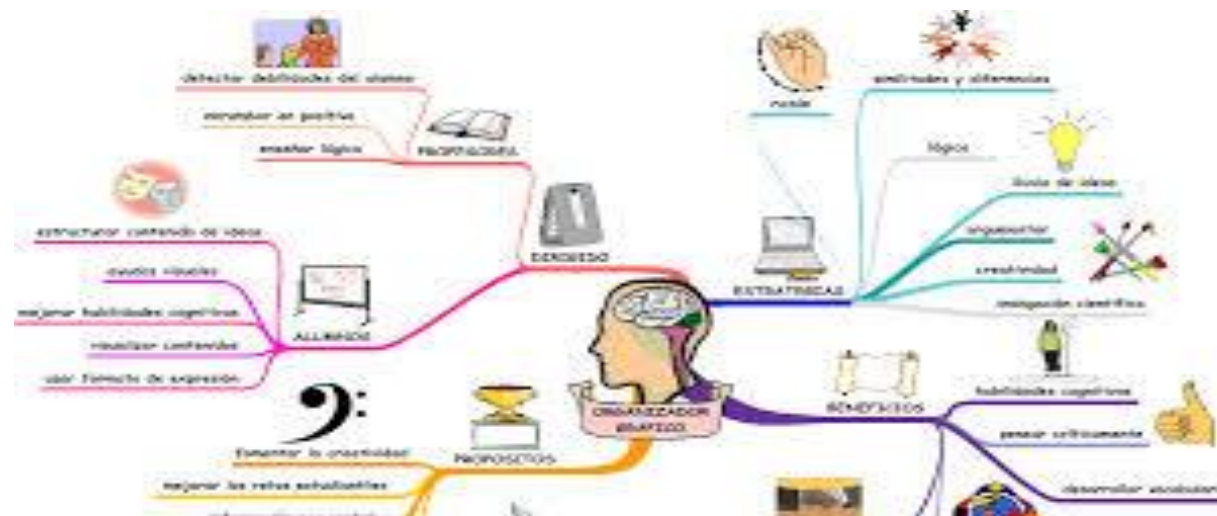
detectar debilidades del alumno

estimular en positivo

enseñar lógico

PROFESORES

DIRIGIDO

estructurar contenido de ideas

ayudas visuales

mejorar habilidades cognitivas

visualizar contenidos

usar formato de expresión

ALUMNOS

fusión

similitudes y diferencias

lógica

lluvia de ideas

argumentar

creatividad

investigación científica

ESTRATEGIAS

ORGANIZADOR GRAFICO

BENEFICIOS

habilidades cognitivas

pensar críticamente

desarrollar vocabulario

fomentar la creatividad

mejorar los retos actualizables

PROPOSITOS

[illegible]